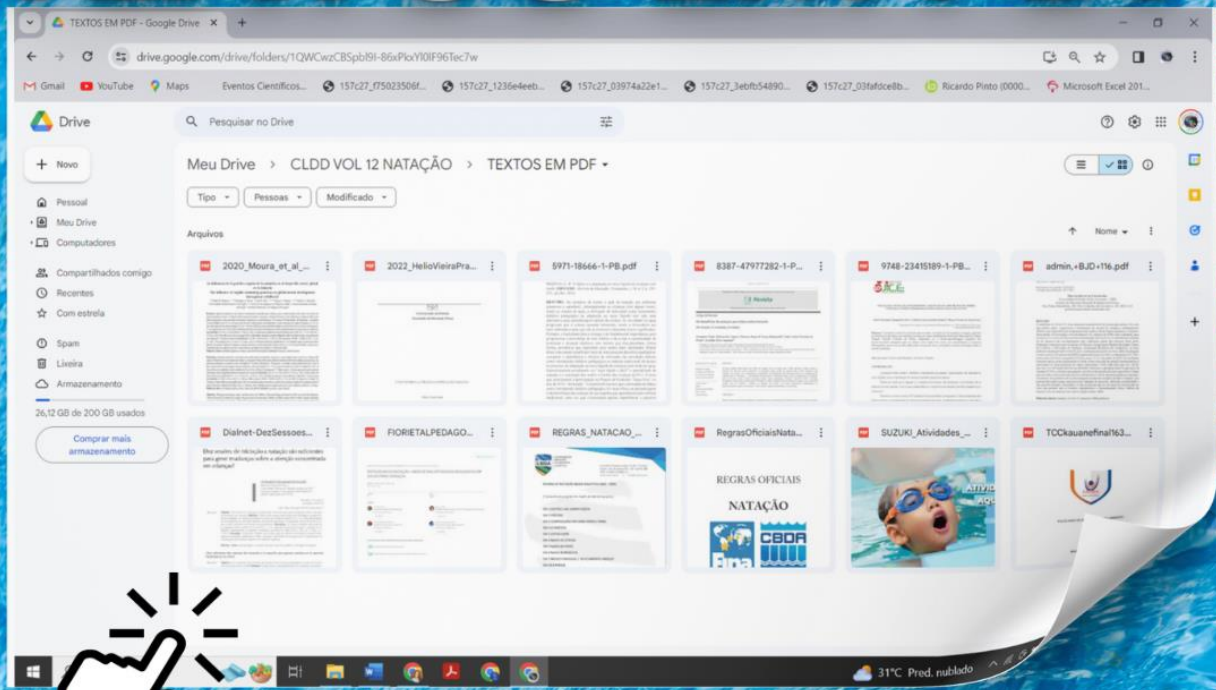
TEXTOS EM PDF - Google Drive

drive.google.com/drive/folders/1QWCwzCBSpbl9I-86xPlxYI0IF96Tec7w

Gmail YouTube Maps Eventos Cientificos... 157c27_f75023506f... 157c27_1236e4eeb... 157c27_03974a22e1... 157c27_3ebfb54890... 157c27_03fafdce8b... Ricardo Pinto (0000... Microsoft Excel 201...

Drive

Pesquisar no Drive

+ Novo

Pessoal
Meu Drive
Computadores
Compartilhados comigo
Recentes
Com estrela
Spam
Lixeira
Armazenamento

26,12 GB de 200 GB usados

Comprar mais armazenamento

Meu Drive > CLDD VOL 12 NATAÇÃO > TEXTOS EM PDF

Tipo Pessoas Modificado

Arquivos

Nome

2020_Moura_et_al_...
2022_HelioVieiraPra...
5971-18666-1-PB.pdf
8387-47977282-1-P...
9748-23415189-1-PB...
admin,+BJD+116.pdf
Dialnet-DezSessoes...
FIORIETALPEDAGO...
REGRAS_NATACAO_...
RegrasOficiaisNata...
SUZUKI_Atividades_...
TCCkauanefinal163...

Dez sessões de iniciação à natação são suficientes para gerar mudanças sobre a atenção concentrada em crianças?

REGRAS OFICIAIS

NATAÇÃO

CBDA

31°C Pred. nublado